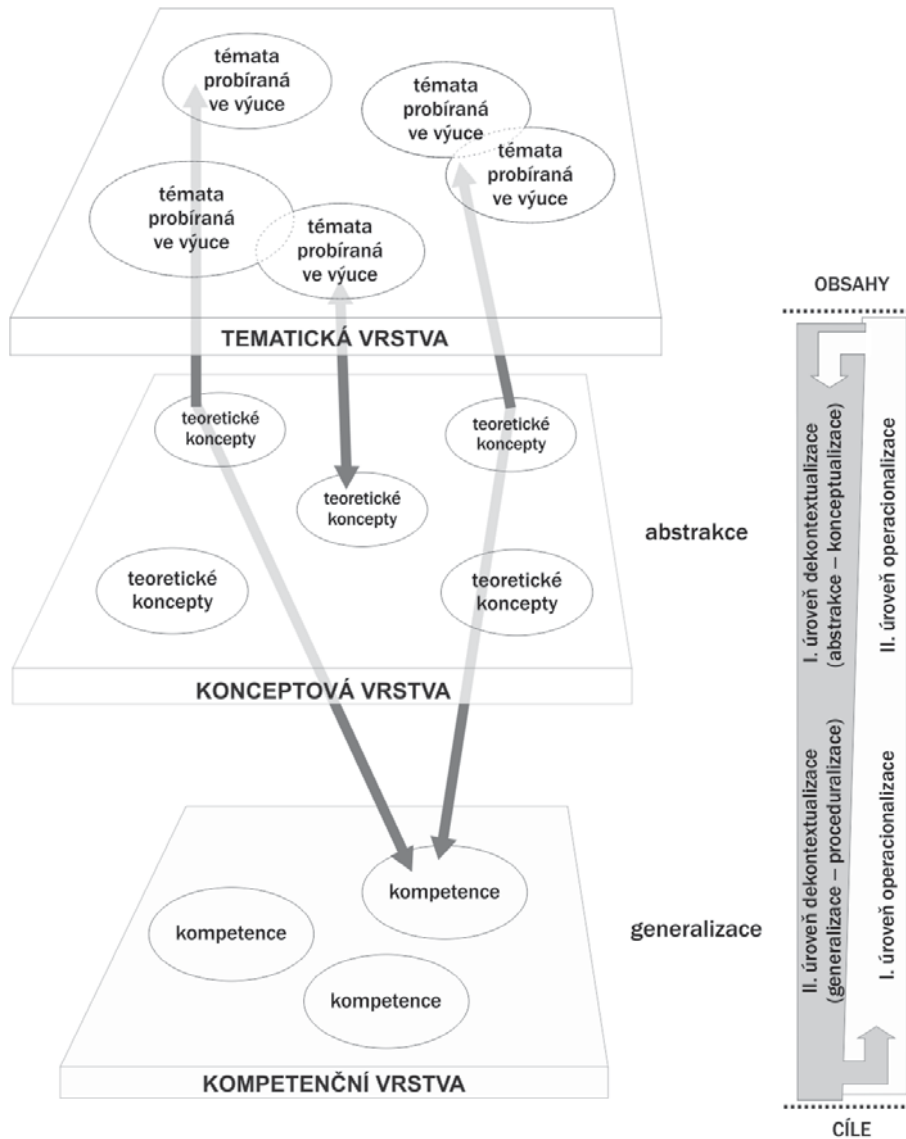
témata probíraná ve výuce

témata probíraná ve výuce

témata probíraná ve výuce

témata probíraná ve výuce

témata probíraná ve výuce

TEMATICKÁ VRSTVA

teoretické koncepty

teoretické koncepty

teoretické koncepty

teoretické koncepty

teoretické koncepty

KONCEPTOVÁ VRSTVA

kompetence

kompetence

kompetence

KOMPETENČNÍ VRSTVA

abstrakce

generalizace

OBSAHY

I. úroveň dekontextualizace (abstrakce – konceptualizace)

II. úroveň operacionalizace

II. úroveň dekontextualizace (generalizace – proceduralizace)

I. úroveň operacionalizace

CÍLE